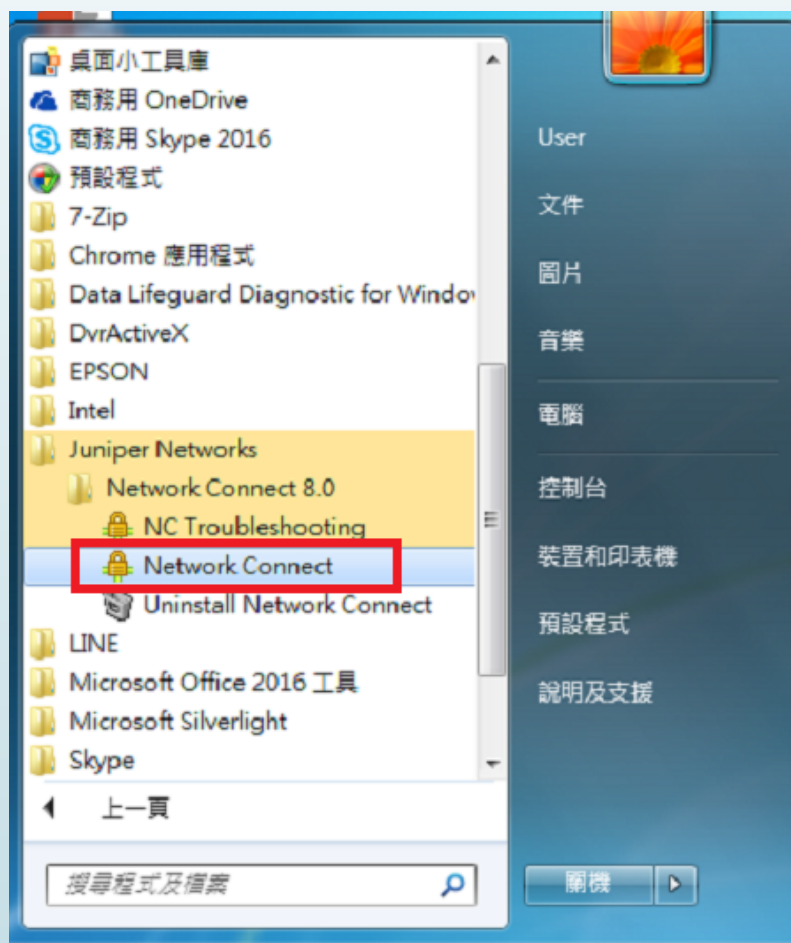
桌面小工具庫
商務用 OneDrive
商務用 Skype 2016
預設程式
7-Zip
Chrome 應用程式
Data Lifeguard Diagnostic for Window
DvrActiveX
EPSON
Intel
Juniper Networks
Network Connect 8.0
NC Troubleshooting
Network Connect
Uninstall Network Connect
LINE
Microsoft Office 2016 工具
Microsoft Silverlight
Skype
上一頁
搜尋程式及檔案

User
文件
圖片
音樂
電腦
控制台
裝置和印表機
預設程式
說明及支援
關機